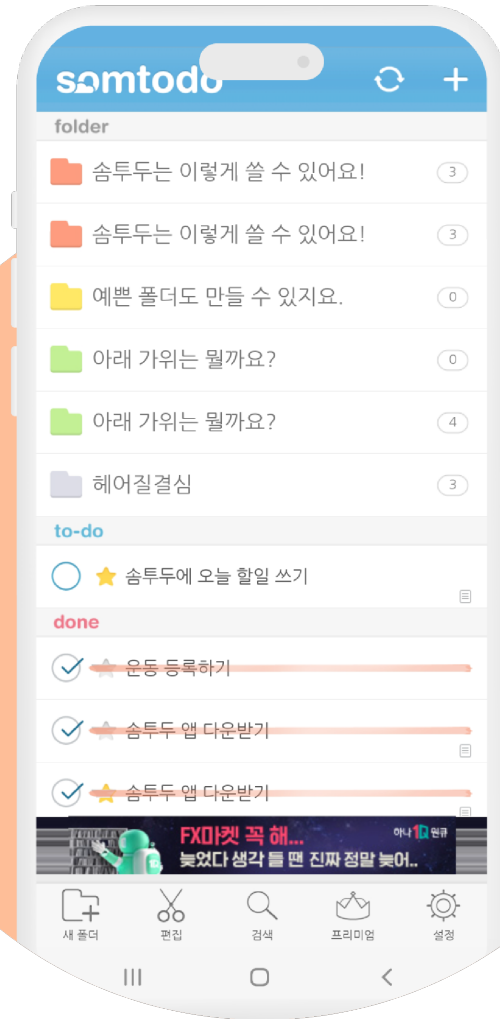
somtodo

folder

솜투두는 이렇게 쓸 수 있어요! 3

솜투두는 이렇게 쓸 수 있어요! 3

예쁜 폴더도 만들 수 있지요. 0

아래 가위는 뭘까요? 0

아래 가위는 뭘까요? 4

헤어질결심 3

to-do

솜투두에 오늘 할일 쓰기

done

운동 등록하기

솜투두 앱 다운받기

솜투두 앱 다운받기

FX마켓 꼭 해...
늦었다 생각 들 땐 진짜 정말 늦어..
하나 1Q 원큐

새 폴더 편집 검색 프리미엄 설정